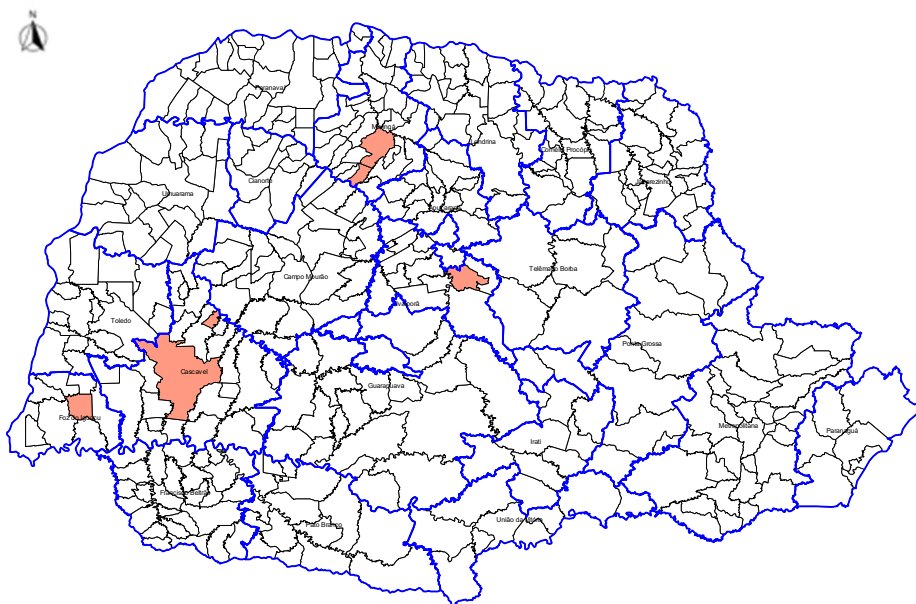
N

Paranavaí

Londrina

Cornélio Procópio

Jacarezinho

Umuarama

Cianorte

Apucarana

Telêmaco Borba

Campo Mourão

Ivaiporã

Toledo

Ponta Grossa

Cascavel

Guarapuava

Foz do Iguaçu

Metropolitana

Paranaguá

Irati

Francisco Beltrão

Pato Branco

União da Vitória